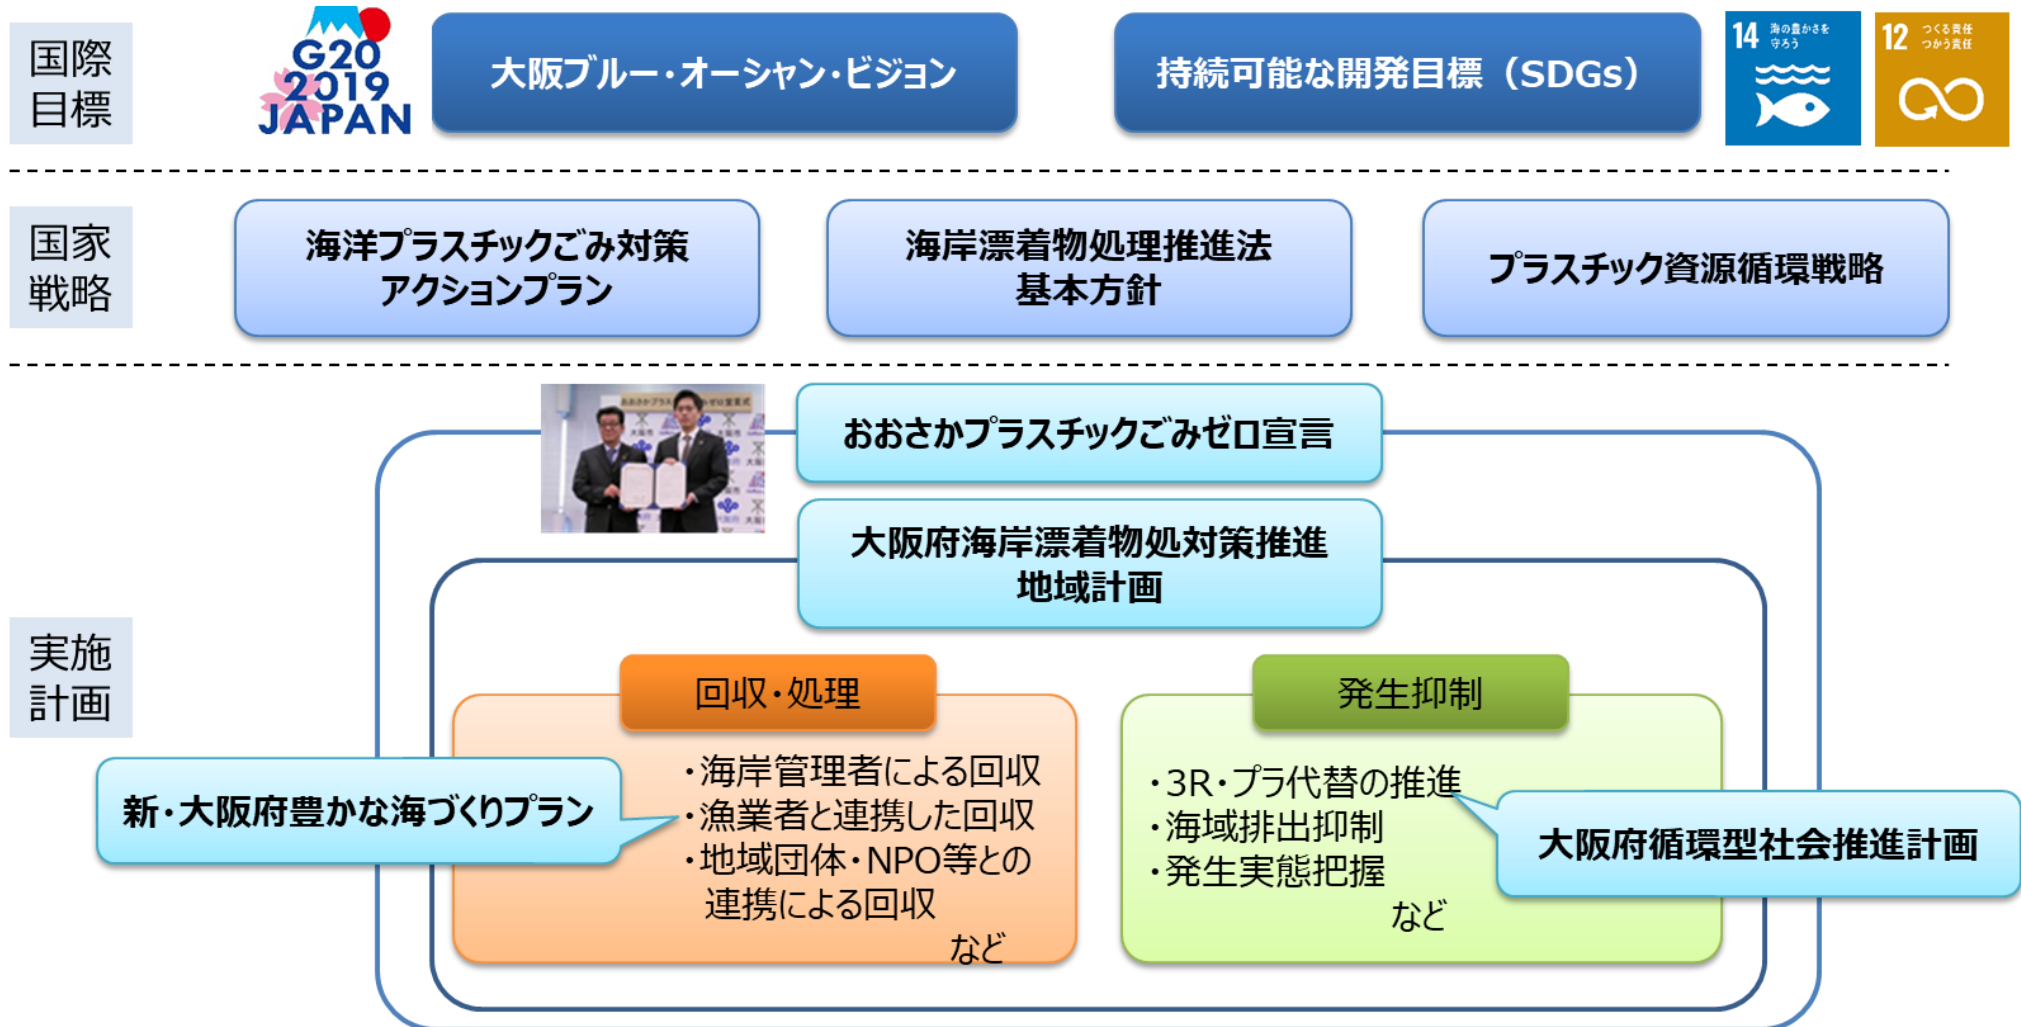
国際目標

G20 2019 JAPAN

大阪ブルー・オーシャン・ビジョン

持続可能な開発目標（SDGs）

14 海の豊かさを守ろう

12 つくる責任 つかう責任

国家戦略

海洋プラスチックごみ対策アクションプラン

海岸漂着物処理推進法基本方針

プラスチック資源循環戦略

おおさかプラスチックごみゼロ宣言

大阪府海岸漂着物処対策推進地域計画

実施計画

回収・処理

・海岸管理者による回収
・漁業者と連携した回収
・地域団体・NPO等との連携による回収
など

発生抑制

・3R・プラ代替の推進
・海域排出抑制
・発生実態把握
など

新・大阪府豊かな海づくりプラン

大阪府循環型社会推進計画